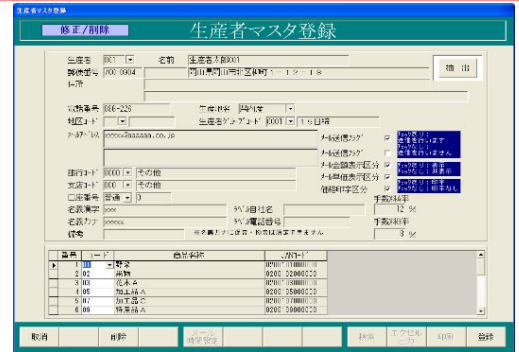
生産者マスタ登録

修正／削除

生産者マスタ登録

生産者 001 名前 生産者名称0001

郵便番号 700-0904 岡山県岡山市北区柳町１－１２－１８

住所

抽出

電話番号 086-226 生産地区 岡山市

地区コード 生産者グループコード 0001 １５日締

メールアドレス xxxxx@xxxxxx.co.jp

メール送信フラグ ☑ チェックあり：送信をおこないます チェックなし：送信をおこないません

メール金額表示区分 ☑ チェックあり：表示 チェックなし：非表示

メール単価表示区分 ☑ チェックあり：表示 チェックなし：非表示

値税印字区分 ☑ チェックあり：印字 チェックなし：印字なし

銀行コード 0000 その他

支店コード 000 その他

口座番号 普通 0

名義漢字 xxxx

名義カナ xxxxx

備考

ｸﾞﾙｰﾌﾟ自社名

ｸﾞﾙｰﾌﾟ電話番号

※名義カナは全角・数字は半角で入力下さい

手数料率 15 %

手数料率 8 %

| 番号 | | 商品名称 | JANｺｰﾄﾞ |
|---|---|---|---|
| 1 | 00 | 野菜 | 0200000000000 |
| 2 | 02 | 果物 | 0200002000000 |
| 3 | 03 | 花木 A | 0200003000000 |
| 4 | 05 | 加工品 A | 0200005000000 |
| 5 | 07 | 加工品 C | 0200007000000 |
| 6 | 08 | 特産品 A | 0200008000000 |

取消 削除 メール 暗号設定 検索 エクセル 出力 印刷 登録